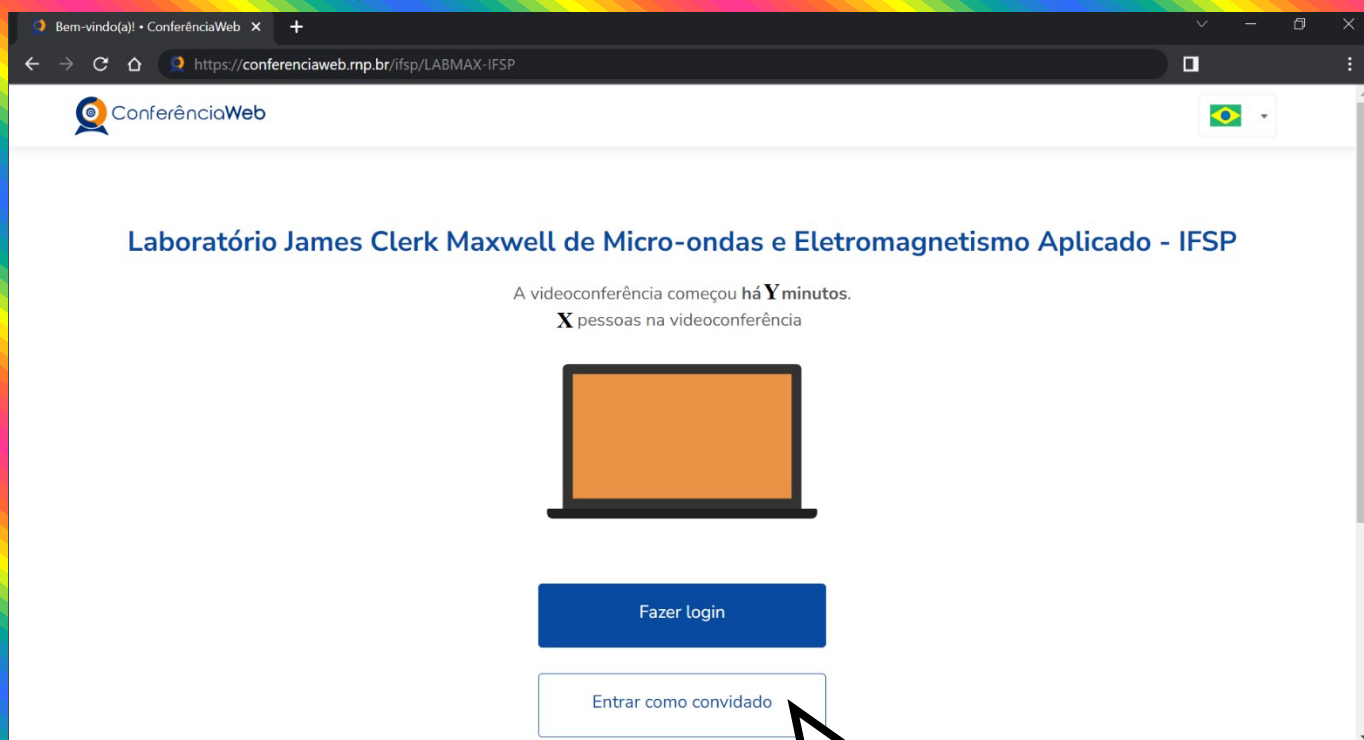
Bem-vindo(a)! • ConferênciaWeb

https://conferenciaweb.rnp.br/ifsp/LABMAX-IFSP

ConferênciaWeb

Laboratório James Clerk Maxwell de Micro-ondas e Eletromagnetismo Aplicado - IFSP

A videoconferência começou há Y minutos.
X pessoas na videoconferência

Fazer login

Entrar como convidado